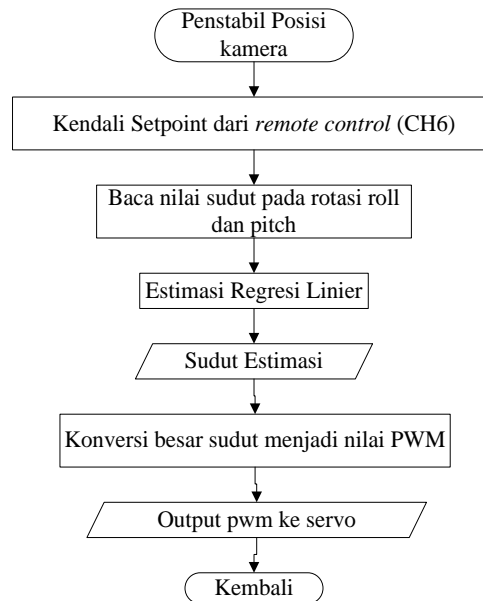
Penstabil Posisi kamera

Kendali Setpoint dari *remote control* (CH6)

Baca nilai sudut pada rotasi roll dan pitch

Estimasi Regresi Linier

Sudut Estimasi

Konversi besar sudut menjadi nilai PWM

Output pwm ke servo

Kembali